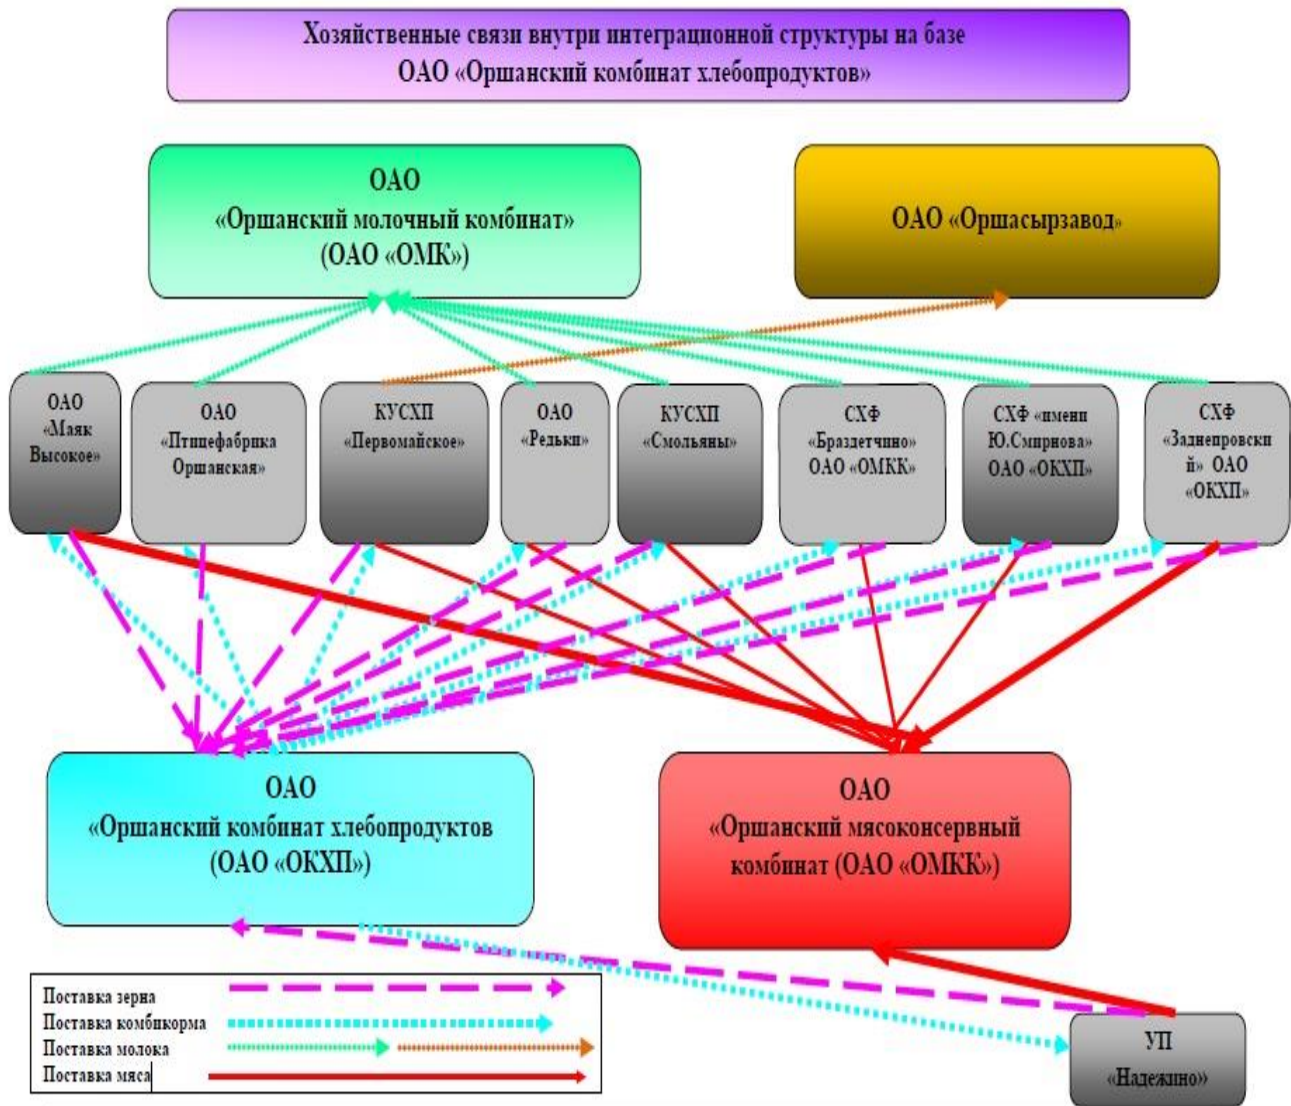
Хозяйственные связи внутри интеграционной структуры на базе ОАО «Оршанский комбинат хлебопродуктов»

ОАО «Оршанский молочный комбинат» (ОАО «ОМК»)

ОАО «Оршасырзавод»

ОАО «Маяк Высокое»

ОАО «Птицефабрика Оршанская»

КУСХП «Первомайское»

ОАО «Редьки»

КУСХП «Смольяны»

СХФ «Браздетчино» ОАО «ОМКК»

СХФ «имени Ю.Смирнова» ОАО «ОКХП»

СХФ «Заднепровский» ОАО «ОКХП»

ОАО «Оршанский комбинат хлебопродуктов (ОАО «ОКХП»)

ОАО «Оршанский мясоконсервный комбинат (ОАО «ОМКК»)

УП «Надежино»

Поставка зерна
Поставка комбикорма
Поставка молока
Поставка мяса